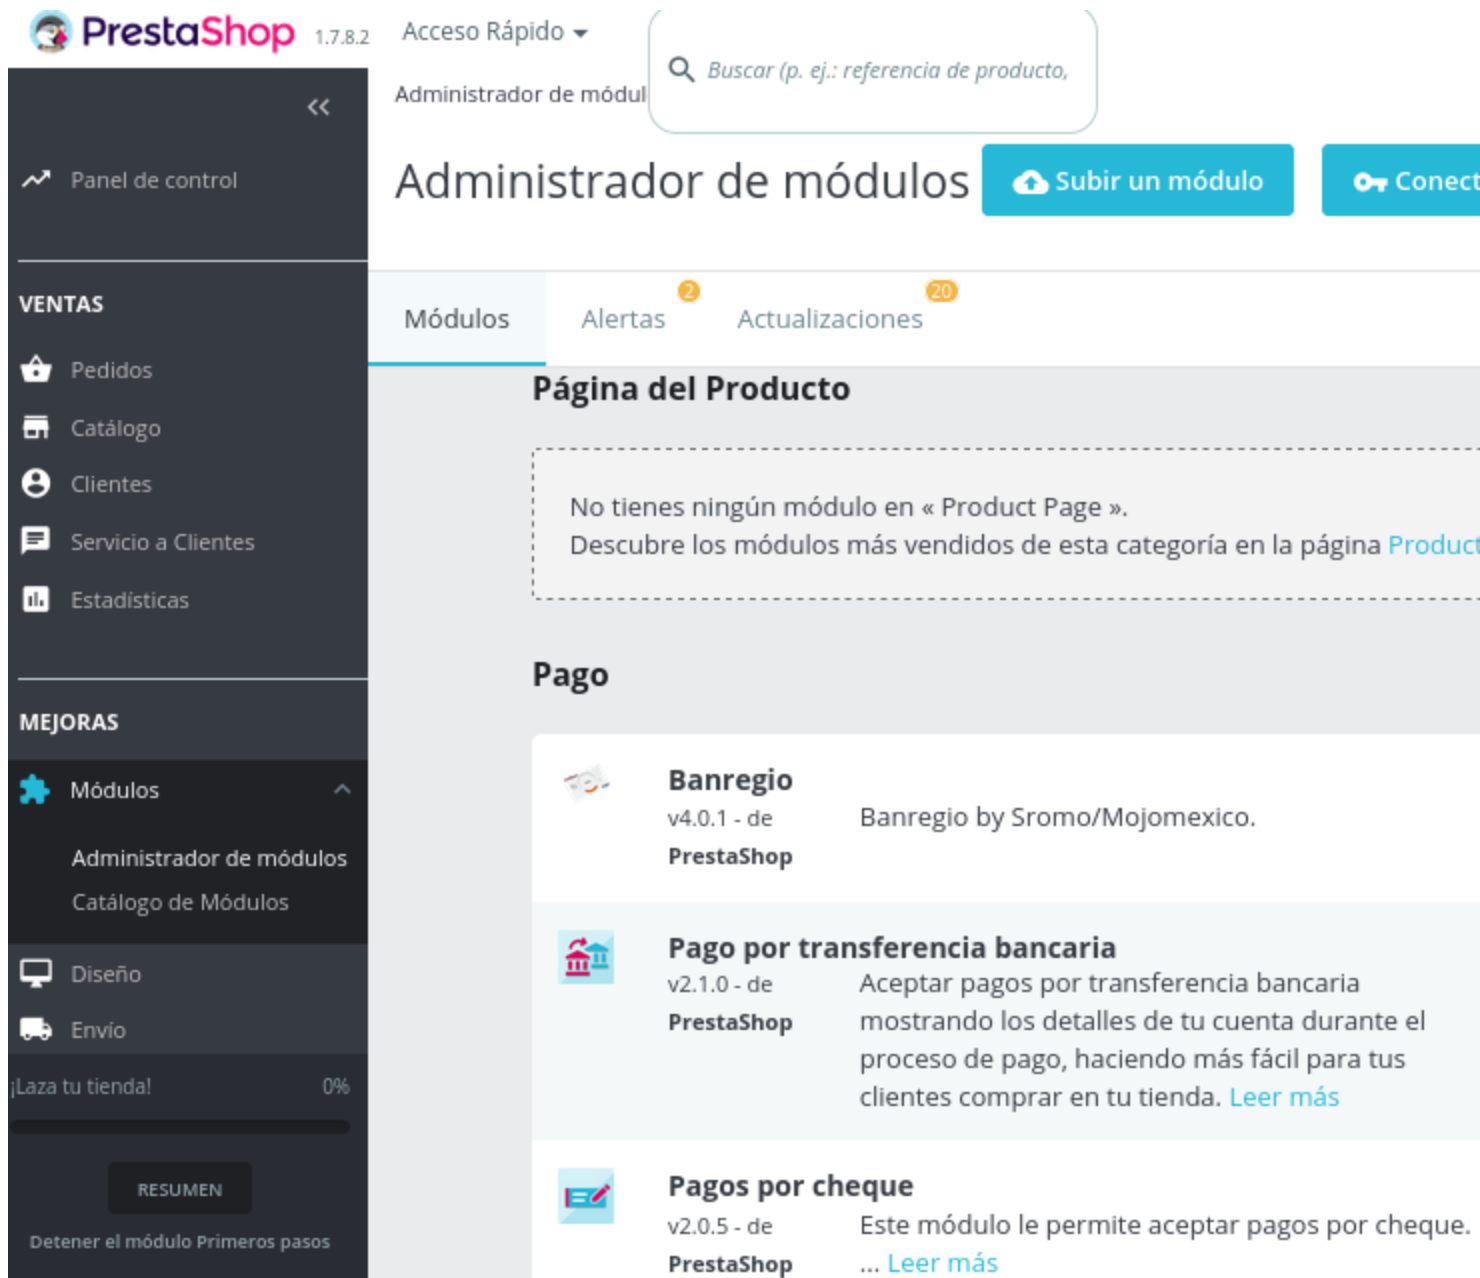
PrestaShop 1.7.8.2 Acceso Rápido

Buscar (p. ej.: referencia de producto,

Administrador de módul

Administrador de módulos

Subir un módulo

Conect

«

Panel de control

VENTAS

Pedidos

Catálogo

Clientes

Servicio a Clientes

Estadísticas

MEJORAS

Módulos

Administrador de módulos

Catálogo de Módulos

Diseño

Envío

¡Laza tu tienda! 0%

RESUMEN

Detener el módulo Primeros pasos

Módulos

Alertas 2

Actualizaciones 20

Página del Producto

No tienes ningún módulo en « Product Page ».
Descubre los módulos más vendidos de esta categoría en la página Product

Pago

Banregio
v4.0.1 - de PrestaShop
Banregio by Sromo/Mojomexico.

Pago por transferencia bancaria
v2.1.0 - de PrestaShop
Aceptar pagos por transferencia bancaria mostrando los detalles de tu cuenta durante el proceso de pago, haciendo más fácil para tus clientes comprar en tu tienda. Leer más

Pagos por cheque
v2.0.5 - de PrestaShop
Este módulo le permite aceptar pagos por cheque. ... Leer más